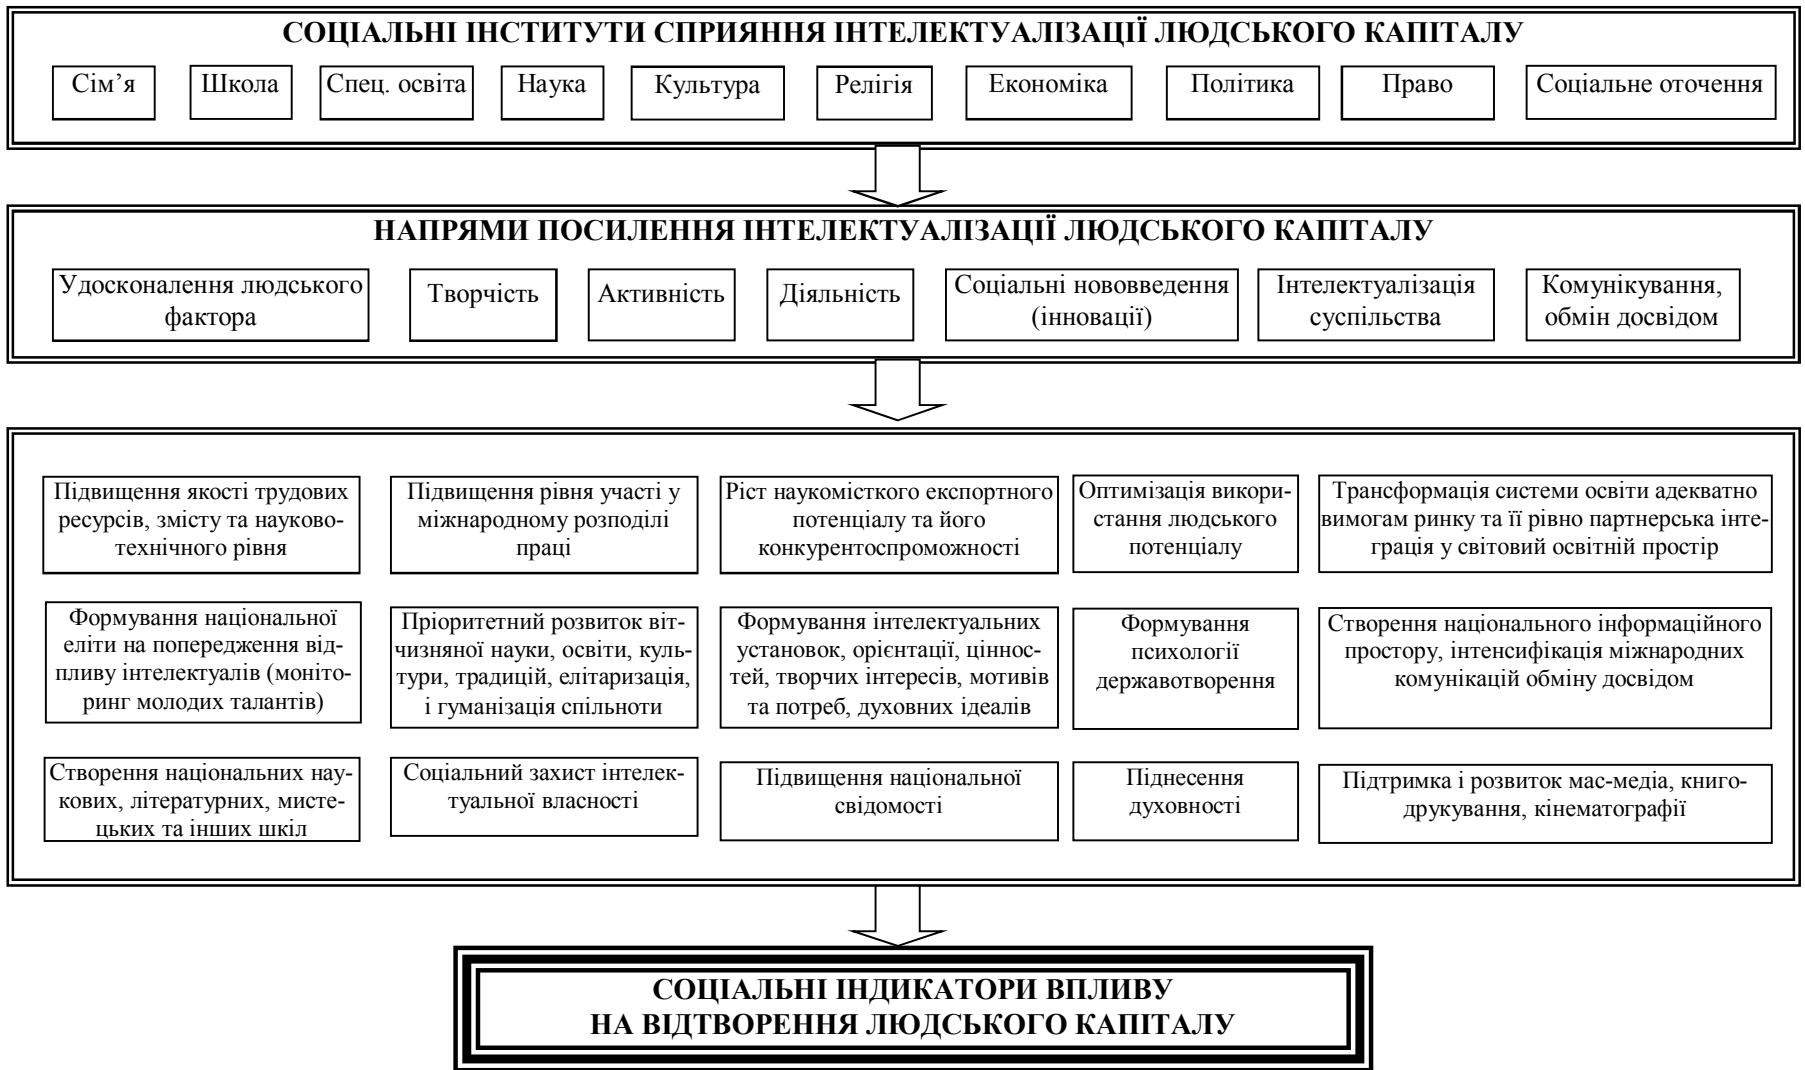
СОЦІАЛЬНІ ІНСТИТУТИ СПРИЯННЯ ІНТЕЛЕКТУАЛІЗАЦІЇ ЛЮДСЬКОГО КАПІТАЛУ

Сім’я

Школа

Спец. освіта

Наука

Культура

Релігія

Економіка

Політика

Право

Соціальне оточення

НАПРЯМИ ПОСИЛЕННЯ ІНТЕЛЕКТУАЛІЗАЦІЇ ЛЮДСЬКОГО КАПІТАЛУ

Удосконалення людського фактора

Творчість

Активність

Діяльність

Соціальні нововведення (інновації)

Інтелектуалізація суспільства

Комунікування, обмін досвідом

Підвищення якості трудових ресурсів, змісту та науково-технічного рівня

Підвищення рівня участі у міжнародному розподілі праці

Ріст наукомісткого експортного потенціалу та його конкурентоспроможності

Оптимізація використання людського потенціалу

Трансформація системи освіти адекватно вимогам ринку та її рівно партнерська інтеграція у світовий освітній простір

Формування національної еліти на попередження відпливу інтелектуалів (моніторинг молодих талантів)

Пріоритетний розвиток вітчизняної науки, освіти, культури, традицій, елітаризація, і гуманізація спільноти

Формування інтелектуальних установок, орієнтації, цінностей, творчих інтересів, мотивів та потреб, духовних ідеалів

Формування психології державотворення

Створення національного інформаційного простору, інтенсифікація міжнародних комунікацій обміну досвідом

Створення національних наукових, літературних, мистецьких та інших шкіл

Соціальний захист інтелектуальної власності

Підвищення національної свідомості

Піднесення духовності

Підтримка і розвиток мас-медіа, книгодрукування, кінематографії

СОЦІАЛЬНІ ІНДИКАТОРИ ВПЛИВУ НА ВІДТВОРЕННЯ ЛЮДСЬКОГО КАПІТАЛУ